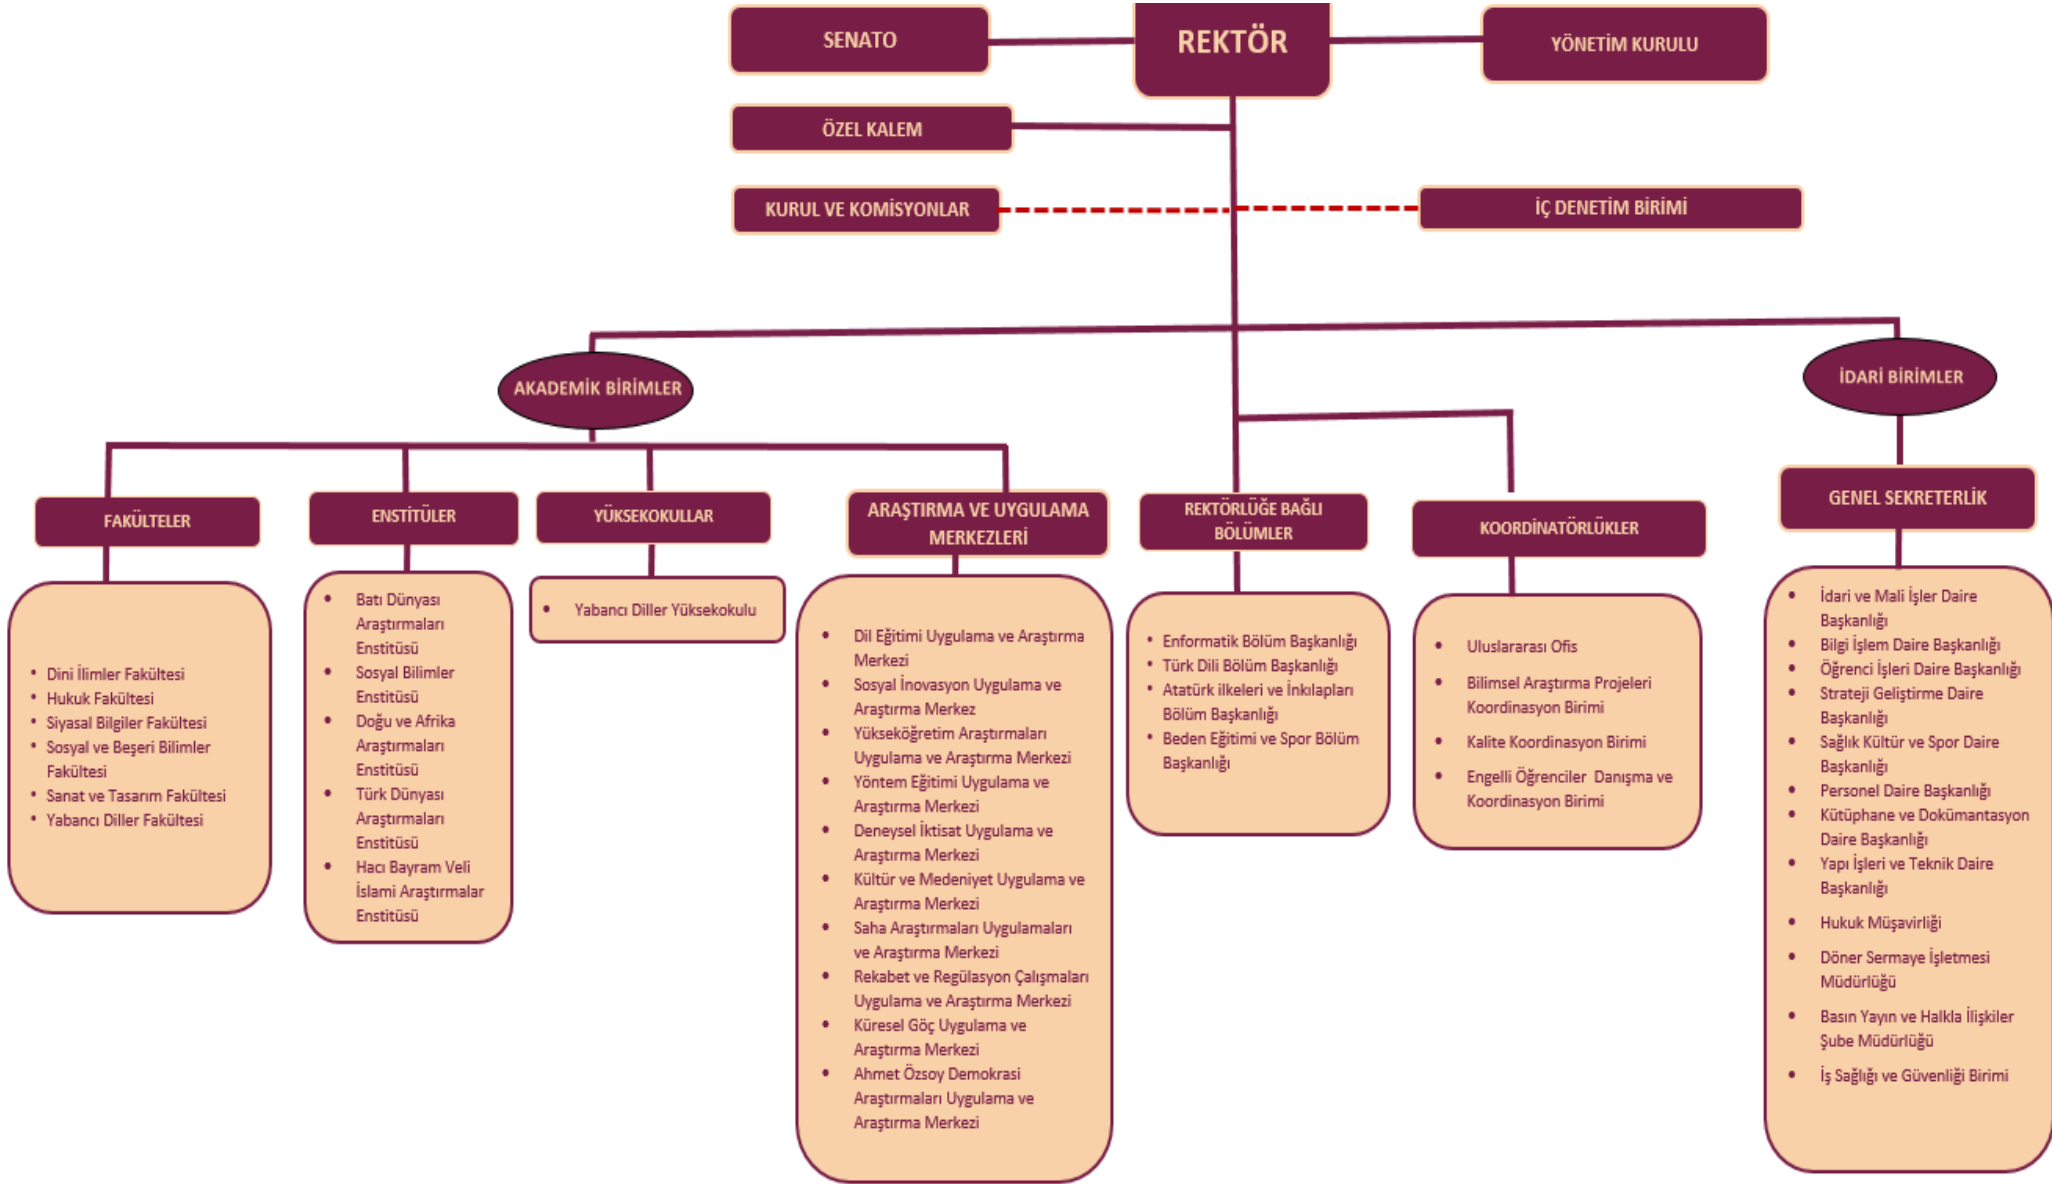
SENATO

REKTÖR

YÖNETİM KURULU

ÖZEL KALEM

KURUL VE KOMİSYONLAR

İÇ DENETİM BİRİMİ

AKADEMİK BİRİMLER

İDARİ BİRİMLER

FAKÜLTELER

- Dini İlimler Fakültesi
- Hukuk Fakültesi
- Siyasal Bilgiler Fakültesi
- Sosyal ve Beşeri Bilimler Fakültesi
- Sanat ve Tasarım Fakültesi
- Yabancı Diller Fakültesi

ENSTİTÜLER

- Batı Dünyası Araştırmaları Enstitüsü
- Sosyal Bilimler Enstitüsü
- Doğu ve Afrika Araştırmaları Enstitüsü
- Türk Dünyası Araştırmaları Enstitüsü
- Hacı Bayram Veli İslami Araştırmalar Enstitüsü

YÜKSEKOKULLAR

- Yabancı Diller Yüksekokulu

ARAŞTIRMA VE UYGULAMA MERKEZLERİ

- Dil Eğitimi Uygulama ve Araştırma Merkezi
- Sosyal İnovasyon Uygulama ve Araştırma Merkez
- Yükseköğretim Araştırmaları Uygulama ve Araştırma Merkezi
- Yöntem Eğitimi Uygulama ve Araştırma Merkezi
- Deneysel İktisat Uygulama ve Araştırma Merkezi
- Kültür ve Medeniyet Uygulama ve Araştırma Merkezi
- Saha Araştırmaları Uygulamaları ve Araştırma Merkezi
- Rekabet ve Regülasyon Çalışmaları Uygulama ve Araştırma Merkezi
- Küresel Göç Uygulama ve Araştırma Merkezi
- Ahmet Özsoy Demokrasi Araştırmaları Uygulama ve Araştırma Merkezi

REKTÖRLÜĞE BAĞLI BÖLÜMLER

- Enformatik Bölüm Başkanlığı
- Türk Dili Bölüm Başkanlığı
- Atatürk ilkeleri ve İnkılapları Bölüm Başkanlığı
- Beden Eğitimi ve Spor Bölüm Başkanlığı

KOORDİNATÖRLÜKLER

- Uluslararası Ofis
- Bilimsel Araştırma Projeleri Koordinasyon Birimi
- Kalite Koordinasyon Birimi
- Engelli Öğrenciler Danışma ve Koordinasyon Birimi

GENEL SEKRETERLİK

- İdari ve Mali İşler Daire Başkanlığı
- Bilgi İşlem Daire Başkanlığı
- Öğrenci İşleri Daire Başkanlığı
- Strateji Geliştirme Daire Başkanlığı
- Sağlık Kültür ve Spor Daire Başkanlığı
- Personel Daire Başkanlığı
- Kütüphane ve Dokümantasyon Daire Başkanlığı
- Yapı İşleri ve Teknik Daire Başkanlığı
- Hukuk Müşavirliği
- Döner Sermaye İşletmesi Müdürlüğü
- Basın Yayın ve Halkla İlişkiler Şube Müdürlüğü
- İş Sağlığı ve Güvenliği Birimi